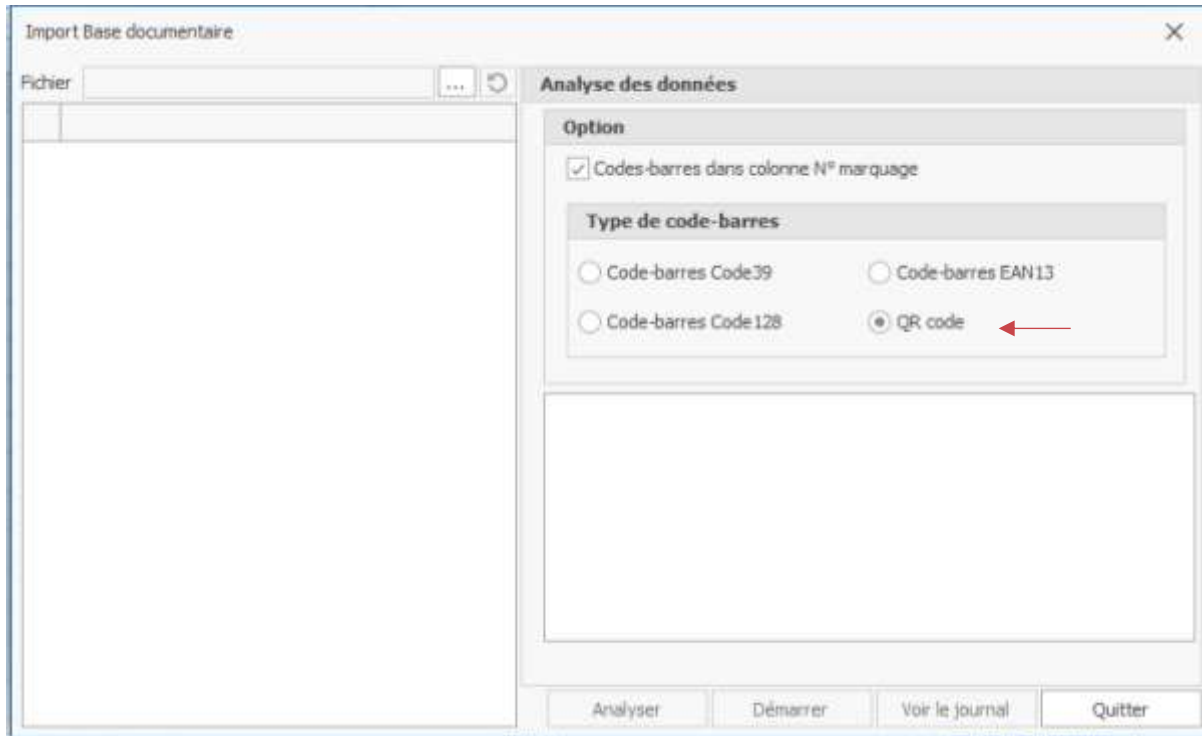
Import Base documentaire

Fichier ...

Analyse des données

Option

Codes-barres dans colonne N° marquage

Type de code-barres

Code-barres Code39

Code-barres EAN13

Code-barres Code128

QR code

Analyser

Démarrer

Voir le journal

Quitter